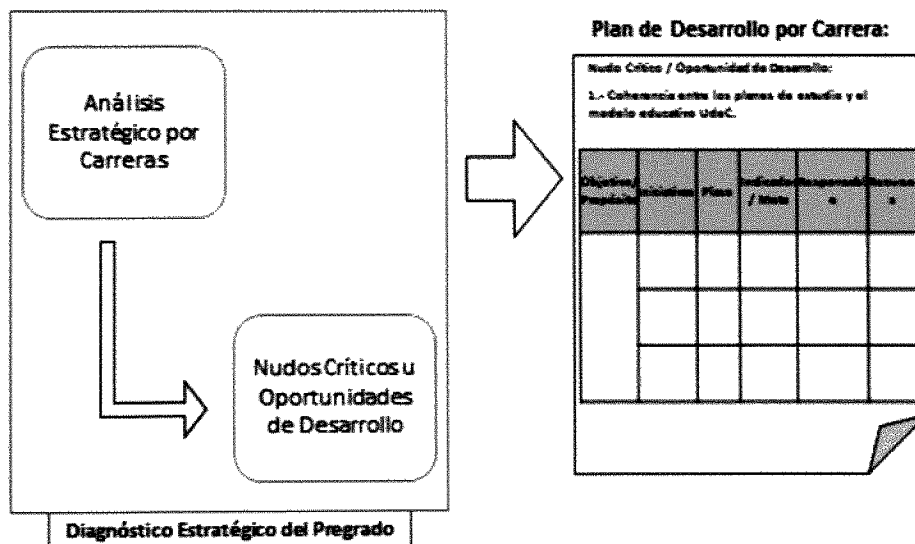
Análisis Estratégico por Carreras

Nudos Críticos u Oportunidades de Desarrollo

Diagnóstico Estratégico del Pregrado

Plan de Desarrollo por Carrera:

Nudo Crítico / Oportunidad de Desarrollo:

1.- Coherencia entre los planes de estudio y el modelo educativo UdeC.

| Objetivo/ Propósito | Iniciativa | Plazo | Indicador / Meta | Responsable | Recurso s |
|---|---|---|---|---|---|
| | | | | | |
| | | | | | |
| | | | | | |